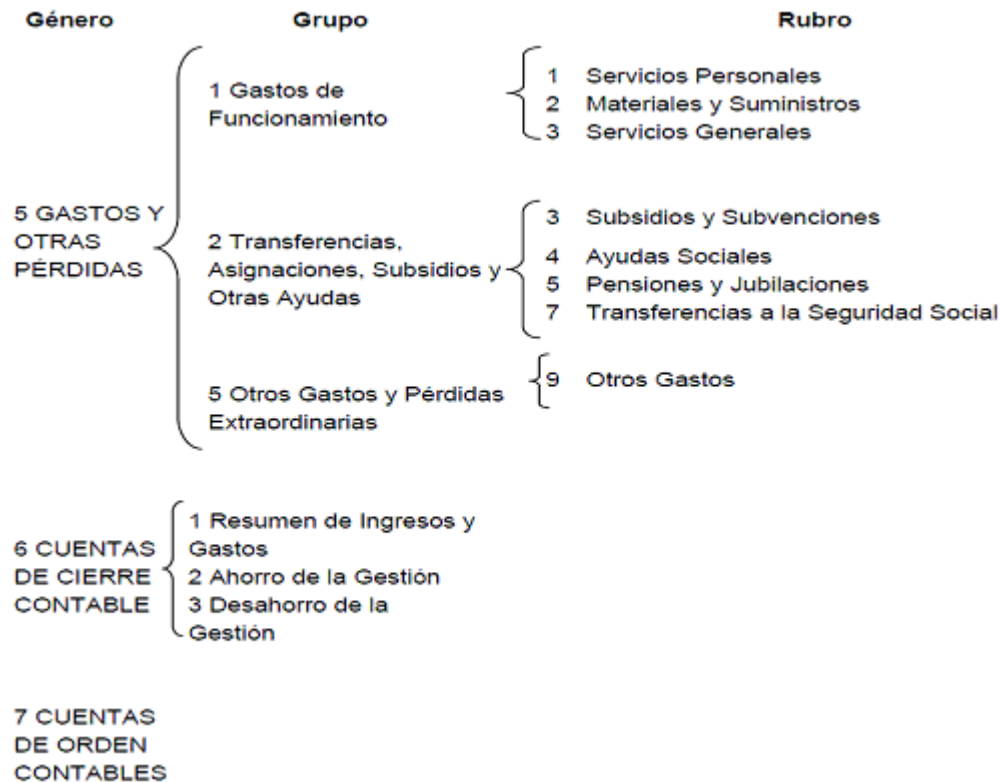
Género

Grupo

Rubro

5 GASTOS Y OTRAS PÉRDIDAS

1 Gastos de Funcionamiento

1 Servicios Personales
2 Materiales y Suministros
3 Servicios Generales

2 Transferencias, Asignaciones, Subsidios y Otras Ayudas

3 Subsidios y Subvenciones
4 Ayudas Sociales
5 Pensiones y Jubilaciones
7 Transferencias a la Seguridad Social

5 Otros Gastos y Pérdidas Extraordinarias

9 Otros Gastos

6 CUENTAS DE CIERRE CONTABLE

1 Resumen de Ingresos y Gastos
2 Ahorro de la Gestión
3 Desahorro de la Gestión

7 CUENTAS DE ORDEN CONTABLES